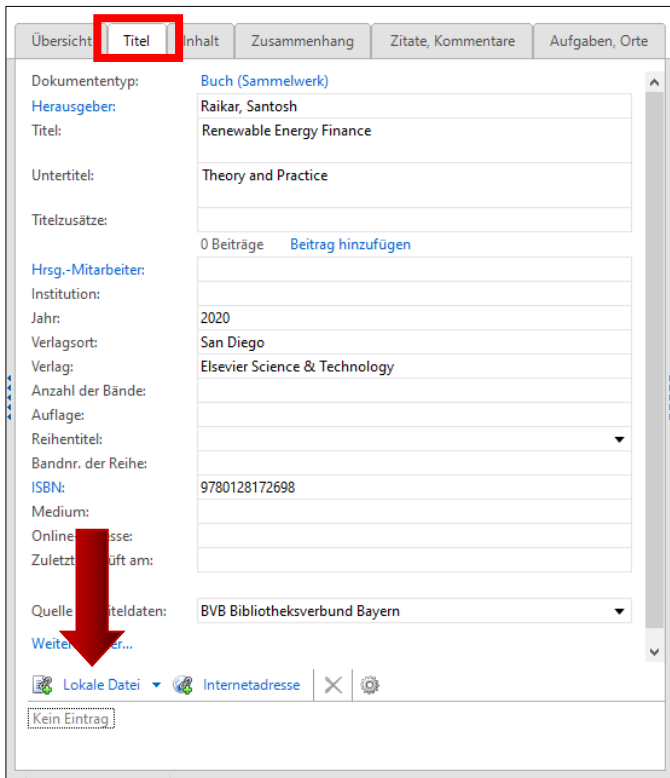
Übersicht | Titel | Inhalt | Zusammenhang | Zitate, Kommentare | Aufgaben, Orte

| | |
|---|---|
| Dokumententyp: | Buch (Sammelwerk) |
| Herausgeber: | Raikar, Santosh |
| Titel: | Renewable Energy Finance |
| Untertitel: | Theory and Practice |
| Titelzusätze: | |
| | 0 Beiträge Beitrag hinzufügen |
| Hrsg.-Mitarbeiter: | |
| Institution: | |
| Jahr: | 2020 |
| Verlagsort: | San Diego |
| Verlag: | Elsevier Science & Technology |
| Anzahl der Bände: | |
| Auflage: | |
| Reihentitel: | |
| Bandnr. der Reihe: | |
| ISBN: | 9780128172698 |
| Medium: | |
| Online-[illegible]sse: | |
| Zuletzt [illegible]üft am: | |
| Quelle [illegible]iteldaten: | BVB Bibliotheksverbund Bayern |

Weite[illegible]...

Lokale Datei Internetadresse

Kein Eintrag